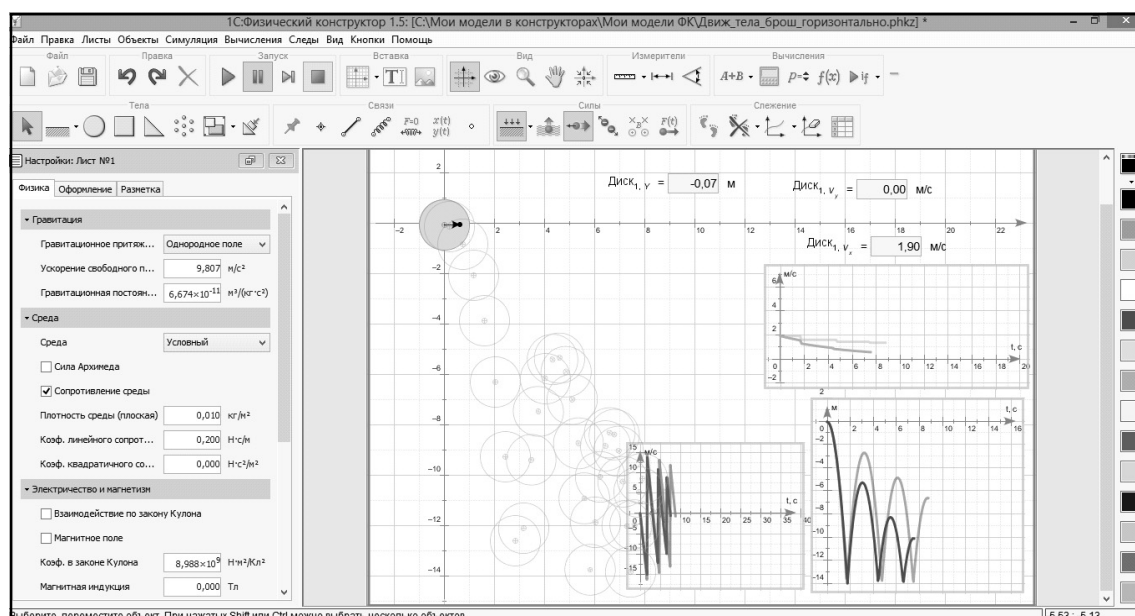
1С:Физический конструктор 1.5: [C:\Мои модели в конструкторах\Мои модели ФК\Движ_тела_брош_горизонтально.phkz] *

Файл Правка Листы Объекты Симуляция Вычисления Следы Вид Кнопки Помощь

Файл Правка Запуск Вставка Вид Измерители Вычисления

Тела Связи Силы Слежение

Настройки: Лист №1

Физика Оформление Разметка

Гравитация

Гравитационное притяж... Однородное поле

Ускорение свободного п... 9,807 м/с²

Гравитационная постоян... $6,674\times10^{-11}$ м³/(кг·с²)

Среда

Среда Условный

Сила Архимеда

Сопротивление среды

Плотность среды (плоская) 0,010 кг/м²

Коэф. линейного сопрот... 0,200 Н·с/м

Коэф. квадратичного со... 0,000 Н·с²/м²

Электричество и магнетизм

Взаимодействие по закону Кулона

Магнитное поле

Коэф. в законе Кулона $8,988\times10^{9}$ Н·м²/Кл²

Магнитная индукция 0,000 Тл

Диск$_{1,}$ $_{Y}$ = -0,07 м

Диск$_{1,}$ $v_y$ = 0,00 м/с

Диск$_{1,}$ $v_x$ = 1,90 м/с

2 -2 2 4 6 8 10 12 14 16 18 20 22 -2 -4 -6 -8 -10 -12 -14

м/с 6 4 2 0 -2 2 4 6 8 10 12 14 16 18 20 t, c

м 2 0 2 4 6 8 10 12 14 16 t, c -2 -4 -6 -8 -10 -12 -14

м/с 15 10 5 0 -5 -10 -15 10 15 20 25 30 35 40 t, c

Выберите, переместите объект. При нажатых Shift или Ctrl можно выбрать несколько объектов

5,52 ; 5,13